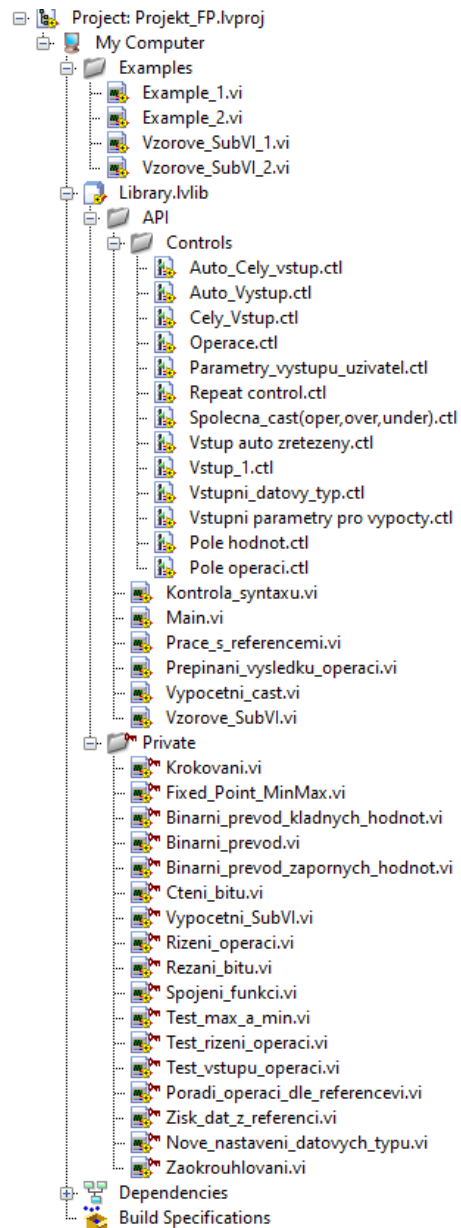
Project: Projekt_FP.lvproj
My Computer
Examples
Example_1.vi
Example_2.vi
Vzorove_SubVI_1.vi
Vzorove_SubVI_2.vi
Library.lvlib
API
Controls
Auto_Cely_vstup.ctl
Auto_Vystup.ctl
Cely_Vstup.ctl
Operace.ctl
Parametry_vystupu_uzivatel.ctl
Repeat control.ctl
Spolecna_cast(oper,over,under).ctl
Vstup auto zretezeny.ctl
Vstup_1.ctl
Vstupni_datovy_typ.ctl
Vstupni parametry pro vypocty.ctl
Pole hodnot.ctl
Pole operaci.ctl
Kontrola_syntaxu.vi
Main.vi
Prace_s_referencemi.vi
Prepinani_vysledku_operaci.vi
Vypocetni_cast.vi
Vzorove_SubVI.vi
Private
Krokovani.vi
Fixed_Point_MinMax.vi
Binarni_prevod_kladnych_hodnot.vi
Binarni_prevod.vi
Binarni_prevod_zapornych_hodnot.vi
Cteni_bitu.vi
Vypocetni_SubVI.vi
Rizeni_operaci.vi
Rezani_bitu.vi
Spojeni_funkci.vi
Test_max_a_min.vi
Test_rizeni_operaci.vi
Test_vstupu_operaci.vi
Poradi_operaci_dle_referencevi.vi
Zisk_dat_z_referenci.vi
Nove_nastaveni_datovych_typu.vi
Zaokrouhlovani.vi
Dependencies
Build Specifications